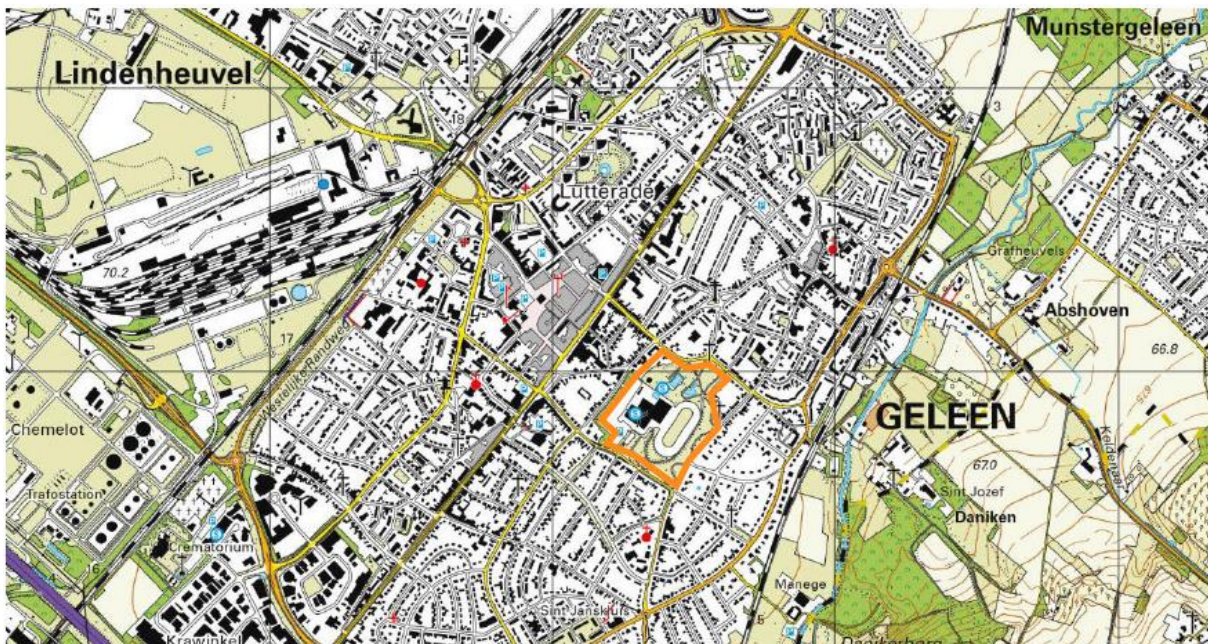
Munstergeleen

Lindenheuvel

19

3

Lutterade

70.2

Grafheuvels

Abshoven

66.8

17

Westelijke Randweg

Chemelot

GELEEN

67.0

Keldenee

Sint Jozef

Trafostation

Daniken

Crematorium

16

Manege

Sint Janskluis

Krawinkel

Danikerberg